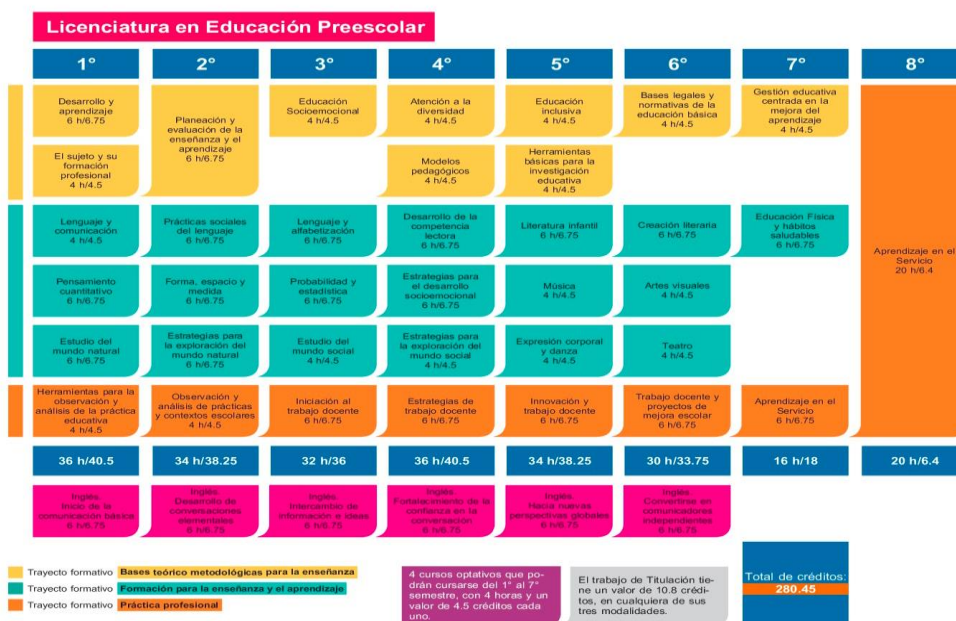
Licenciatura en Educación Preescolar

| 1° | 2° | 3° | 4° | 5° | 6° | 7° | 8° |
|---|---|---|---|---|---|---|---|
| Desarrollo y aprendizaje 6 h/6.75 | Planeación y evaluación de la enseñanza y el aprendizaje 6 h/6.75 | Educación Socioemocional 4 h/4.5 | Atención a la diversidad 4 h/4.5 | Educación inclusiva 4 h/4.5 | Bases legales y normativas de la educación básica 4 h/4.5 | Gestión educativa centrada en la mejora del aprendizaje 4 h/4.5 | Aprendizaje en el Servicio 20 h/6.4 |
| El sujeto y su formación profesional 4 h/4.5 | | | Modelos pedagógicos 4 h/4.5 | Herramientas básicas para la investigación educativa 4 h/4.5 | | | |
| Lenguaje y comunicación 4 h/4.5 | Prácticas sociales del lenguaje 6 h/6.75 | Lenguaje y alfabetización 6 h/6.75 | Desarrollo de la competencia lectora 6 h/6.75 | Literatura infantil 6 h/6.75 | Creación literaria 6 h/6.75 | Educación Física y hábitos saludables 6 h/6.75 | |
| Pensamiento cuantitativo 6 h/6.75 | Forma, espacio y medida 6 h/6.75 | Probabilidad y estadística 6 h/6.75 | Estrategias para el desarrollo socioemocional 6 h/6.75 | Música 4 h/4.5 | Artes visuales 4 h/4.5 | | |
| Estudio del mundo natural 6 h/6.75 | Estrategias para la exploración del mundo natural 6 h/6.75 | Estudio del mundo social 4 h/4.5 | Estrategias para la exploración del mundo social 6 h/6.75 | Expresión corporal y danza 4 h/4.5 | Teatro 4 h/4.5 | | |
| Herramientas para la observación y análisis de la práctica educativa 4 h/4.5 | Observación y análisis de prácticas y contextos escolares 4 h/4.5 | Iniciación al trabajo docente 6 h/6.75 | Estrategias de trabajo docente 6 h/6.75 | Innovación y trabajo docente 6 h/6.75 | Trabajo docente y proyectos de mejora escolar 6 h/6.75 | Aprendizaje en el Servicio 6 h/6.75 | |
| 36 h/40.5 | 34 h/38.25 | 32 h/36 | 36 h/40.5 | 34 h/38.25 | 30 h/33.75 | 16 h/18 | 20 h/6.4 |
| Inglés. Inicio de la comunicación básica 6 h/6.75 | Inglés. Desarrollo de conversaciones elementales 6 h/6.75 | Inglés. Intercambio de información e ideas 6 h/6.75 | Inglés. Fortalecimiento de la confianza en la conversación 6 h/6.75 | Inglés. Hacia nuevas perspectivas globales 6 h/6.75 | Inglés. Convertirse en comunicadores independientes 6 h/6.75 | | |

Trayecto formativo Bases teórico metodológicas para la enseñanza
Trayecto formativo Formación para la enseñanza y el aprendizaje
Trayecto formativo Práctica profesional

4 cursos optativos que podrán cursarse del 1° al 7° semestre, con 4 horas y un valor de 4.5 créditos cada uno.

El trabajo de Titulación tiene un valor de 10.8 créditos, en cualquiera de sus tres modalidades.

Total de créditos: 280.45